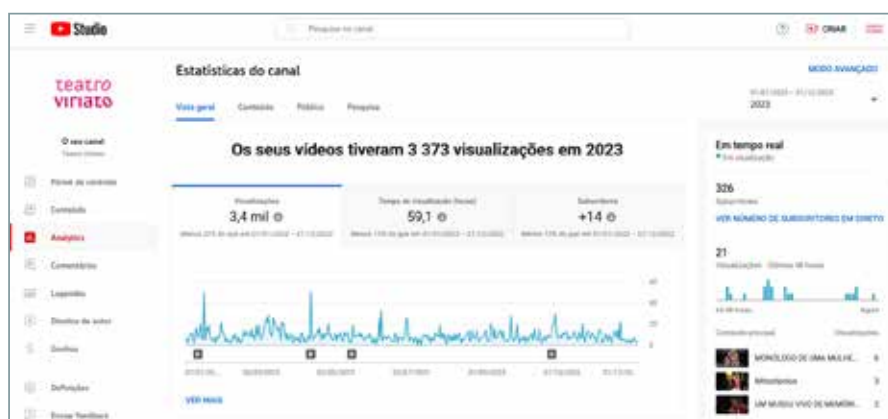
Studio

Pesquisar no canal

CRIAR

teatro viriato

O seu canal
Teatro Viriato

Painel de controlo

Conteúdo

Analytics

Comentários

Legendas

Direitos de autor

Ganhos

Definições

Enviar feedback

Estatísticas do canal

MODO AVANÇADO

Vista geral
Conteúdo
Público
Pesquisa

01/01/2023 – 31/12/2023
2023

Os seus vídeos tiveram 3 373 visualizações em 2023

Visualizações
3,4 mil
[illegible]

Tempo de visualização (horas)
59,1
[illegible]

Subscritores
+14
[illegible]

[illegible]

VER MAIS

Em tempo real
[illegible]

326
Subscritores

VER NÚMERO DE SUBSCRITORES EM DIRETO

21
Visualizações · Últimas 48 horas

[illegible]
Agora

Conteúdo principal
Visualizações

MONÓLOGO DE UMA MULHE...
8

Mitostemas
4

UM MUSEU VIVO DE MEMÓRI...
2